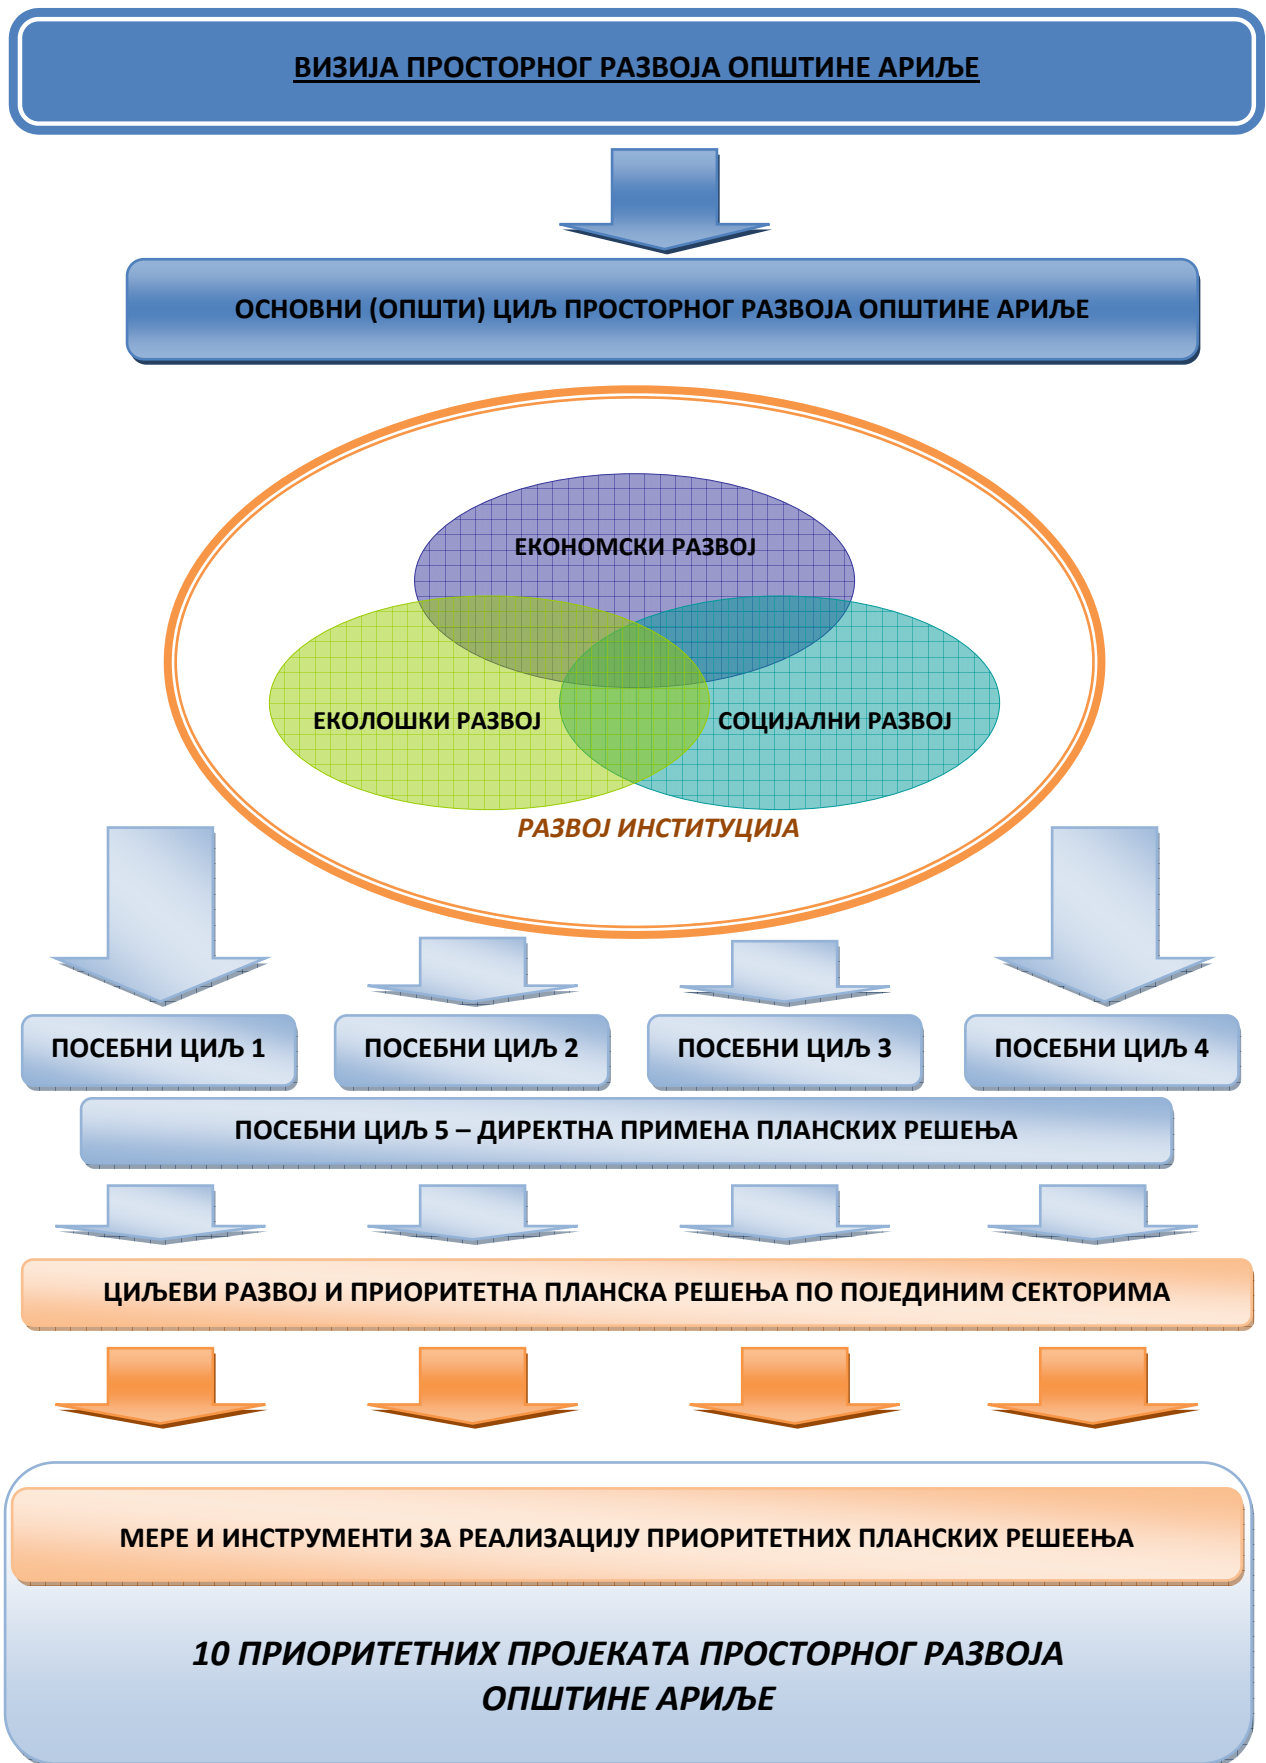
ВИЗИЈА ПРОСТОРНОГ РАЗВОЈА ОПШТИНЕ АРИЉЕ

ОСНОВНИ (ОПШТИ) ЦИЉ ПРОСТОРНОГ РАЗВОЈА ОПШТИНЕ АРИЉЕ

ЕКОНОМСКИ РАЗВОЈ

ЕКОЛОШКИ РАЗВОЈ

СОЦИЈАЛНИ РАЗВОЈ

РАЗВОЈ ИНСТИТУЦИЈА

ПОСЕБНИ ЦИЉ 1

ПОСЕБНИ ЦИЉ 2

ПОСЕБНИ ЦИЉ 3

ПОСЕБНИ ЦИЉ 4

ПОСЕБНИ ЦИЉ 5 – ДИРЕКТНА ПРИМЕНА ПЛАНСКИХ РЕШЕЊА

ЦИЉЕВИ РАЗВОЈ И ПРИОРИТЕТНА ПЛАНСКА РЕШЕЊА ПО ПОЈЕДИНИМ СЕКТОРИМА

МЕРЕ И ИНСТРУМЕНТИ ЗА РЕАЛИЗАЦИЈУ ПРИОРИТЕТНИХ ПЛАНСКИХ РЕШЕЕЊА

10 ПРИОРИТЕТНИХ ПРОЈЕКАТА ПРОСТОРНОГ РАЗВОЈА ОПШТИНЕ АРИЉЕ